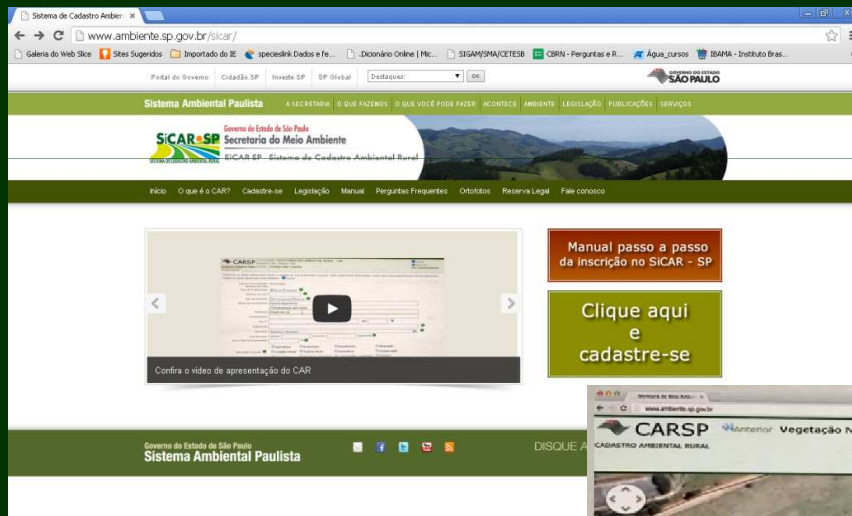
Sistema de Cadastro Ambien ×

www.ambiente.sp.gov.br/sicar/

Galeria do Web Slice | Sites Sugeridos | Importado do IE | specieslink Dados e Fe... | .Dicionário Online | Mic... | SIGAM/SMA/CETESB | CBRN - Perguntas e R... | Água_cursos | IBAMA - Instituto Bras...

Portal do Governo | Cidadão.SP | Investe SP | SP Global | Destaques | OK

GOVERNO DO ESTADO SÃO PAULO

Sistema Ambiental Paulista | A SECRETARIA | O QUE FAZEMOS | O QUE VOCÊ PODE FAZER | ACONTECE | AMBIENTE | LEGISLAÇÃO | PUBLICAÇÕES | SERVIÇOS

SiCAR•SP SISTEMA DE CADASTRO AMBIENTAL RURAL

Governo do Estado de São Paulo
Secretaria do Meio Ambiente
SiCAR-SP - Sistema de Cadastro Ambiental Rural

Início | O que é o CAR? | Cadastre-se | Legislação | Manual | Perguntas Frequentes | Ortofotos | Reserva Legal | Fale conosco

CARSP

Confira o vídeo de apresentação do CAR

Manual passo a passo da inscrição no SiCAR - SP

Clique aqui e cadastre-se

Governo do Estado de São Paulo
Sistema Ambiental Paulista

DISQUE A

Secretaria do Meio Ambie ×
www.ambiente.sp.gov.br
CARSP Anterior Vegetação N
CADASTRO AMBIENTAL RURAL